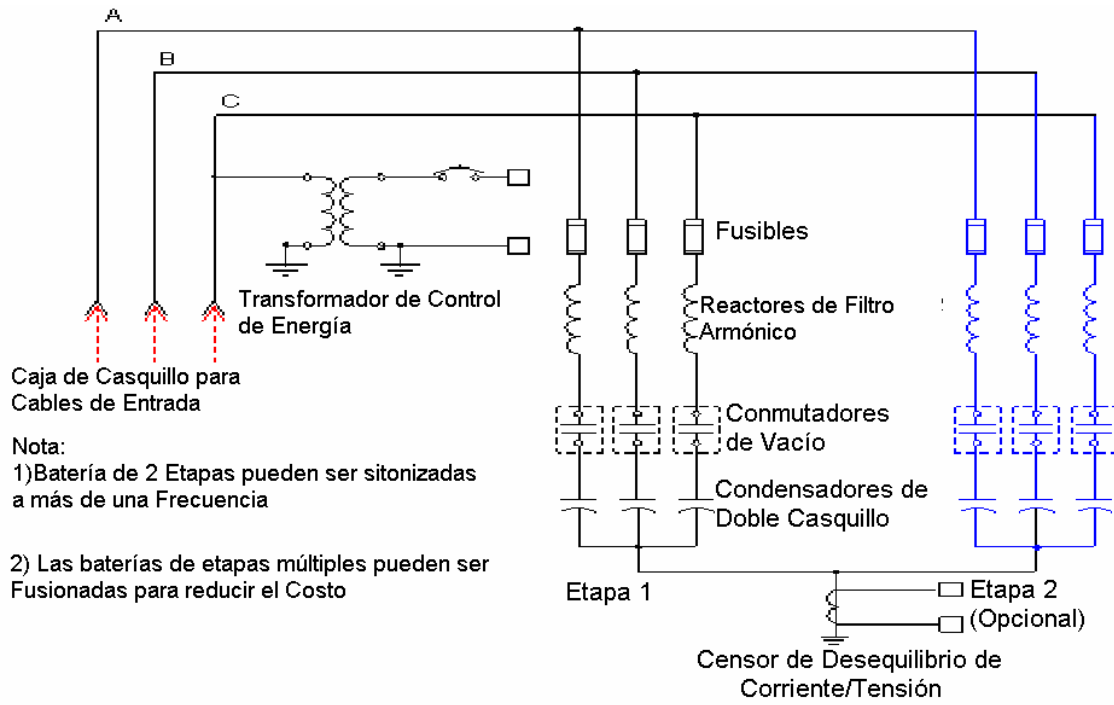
A

B

C

Fusibles

Transformador de Control de Energía

Reactores de Filtro Armónico

Caja de Casquillo para Cables de Entrada

Conmutadores de Vacío

Nota:
1)Batería de 2 Etapas pueden ser sitonizadas a más de una Frecuencia

Condensadores de Doble Casquillo

2) Las baterías de etapas múltiples pueden ser Fusionadas para reducir el Costo

Etapa 1

Etapa 2 (Opcional)

Censor de Desequilibrio de Corriente/Tensión